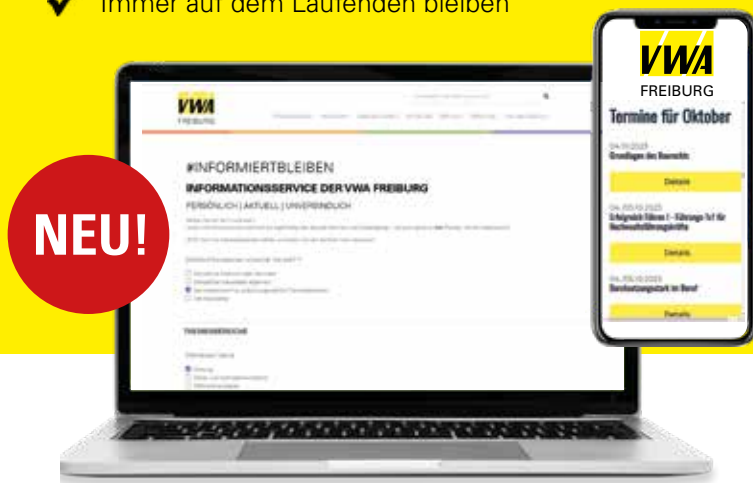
Immer auf dem Laufenden bleiben

VWA
FREIBURG

#INFORMIERTBLEIBEN
INFORMATIONSSERVICE DER VWA FREIBURG
PERSÖNLICH | AKTUELL | UNVERBINDLICH

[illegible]

THEMENBEREICHE

NEU!

VWA
FREIBURG
Termine für Oktober

04.10.2023
Grundlagen des Baurechts
Details

04./05.10.2023
Erfolgreich Führen I - Führungs 1x1 für Nachwuchsführungskräfte
Details

04./05.10.2023
Durchsetzungsstark im Beruf
Details